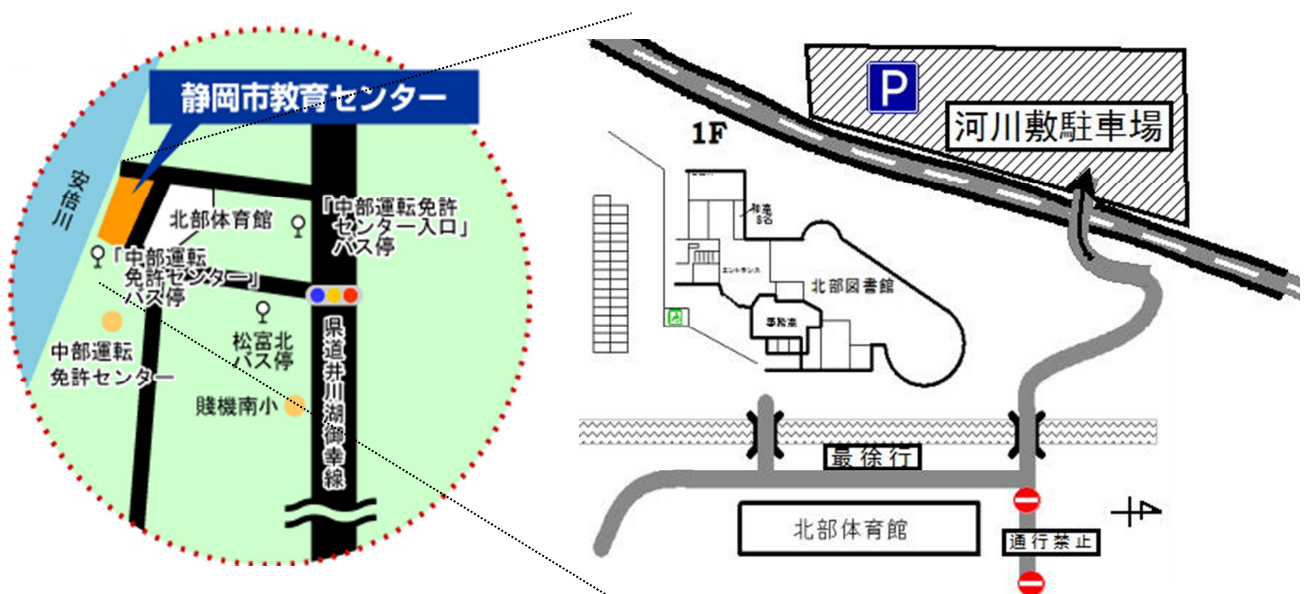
静岡市教育センター

安倍川

北部体育館

「中部運転免許センター入口」バス停

「中部運転免許センター」バス停

松富北バス停

中部運転免許センター

賤機南小

県道井川湖御幸線

1F

非常口

エントランス

北部図書館

事務室

河川敷駐車場

P

最徐行

北部体育館

通行禁止